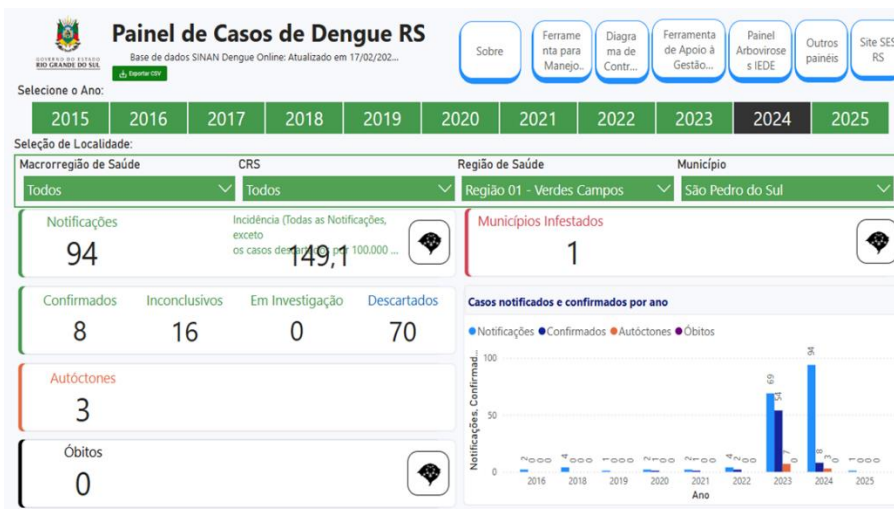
GOVERNO DO ESTADO RIO GRANDE DO SUL

Painel de Casos de Dengue RS

Base de dados SINAN Dengue Online: Atualizado em 17/02/202...

Exportar CSV

Sobre

Ferramenta para Manejo..

Diagrama de Contr...

Ferramenta de Apoio à Gestão...

Painel Arbovirose s IEDE

Outros painéis

Site SES RS

Selecione o Ano:

2015 | 2016 | 2017 | 2018 | 2019 | 2020 | 2021 | 2022 | 2023 | 2024 | 2025

Seleção de Localidade:

Macrorregião de Saúde
Todos

CRS
Todos

Região de Saúde
Região 01 - Verdes Campos

Município
São Pedro do Sul

Notificações
94

Incidência (Todas as Notificações, exceto os casos descartados) por 100.000 ...
149,1

Municípios Infestados
1

Confirmados
8

Inconclusivos
16

Em Investigação
0

Descartados
70

Autóctones
3

Óbitos
0

Casos notificados e confirmados por ano

● Notificações ● Confirmados ● Autóctones ● Óbitos

Notificações, Confirmad...

100
50
0

2 0 0 0 | 4 0 0 0 | 1 0 0 0 | 2 0 0 0 | 2 0 0 0 | 4 2 0 0 | 69 54 7 0 | 94 8 3 0 | 1 0 0 0

2016 | 2018 | 2019 | 2020 | 2021 | 2022 | 2023 | 2024 | 2025

Ano